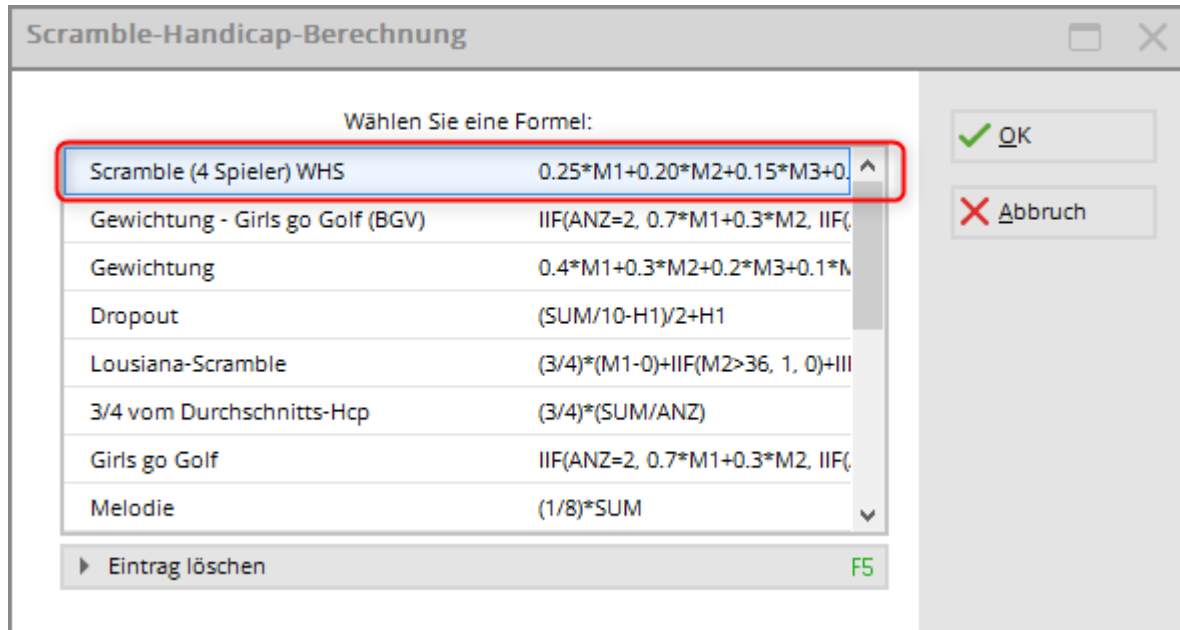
Scramble-Handicap-Berechnung

Wählen Sie eine Formel:

| | |
|---|---|
| Scramble (4 Spieler) WHS | 0.25*M1+0.20*M2+0.15*M3+0. |
| Gewichtung - Girls go Golf (BGV) | IIF(ANZ=2, 0.7*M1+0.3*M2, IIF(. |
| Gewichtung | 0.4*M1+0.3*M2+0.2*M3+0.1*M |
| Dropout | (SUM/10-H1)/2+H1 |
| Lousiana-Scramble | (3/4)*(M1-0)+IIF(M2>36, 1, 0)+III |
| 3/4 vom Durchschnitts-Hcp | (3/4)*(SUM/ANZ) |
| Girls go Golf | IIF(ANZ=2, 0.7*M1+0.3*M2, IIF(. |
| Melodie | (1/8)*SUM |

Eintrag löschen F5

OK

Abbruch